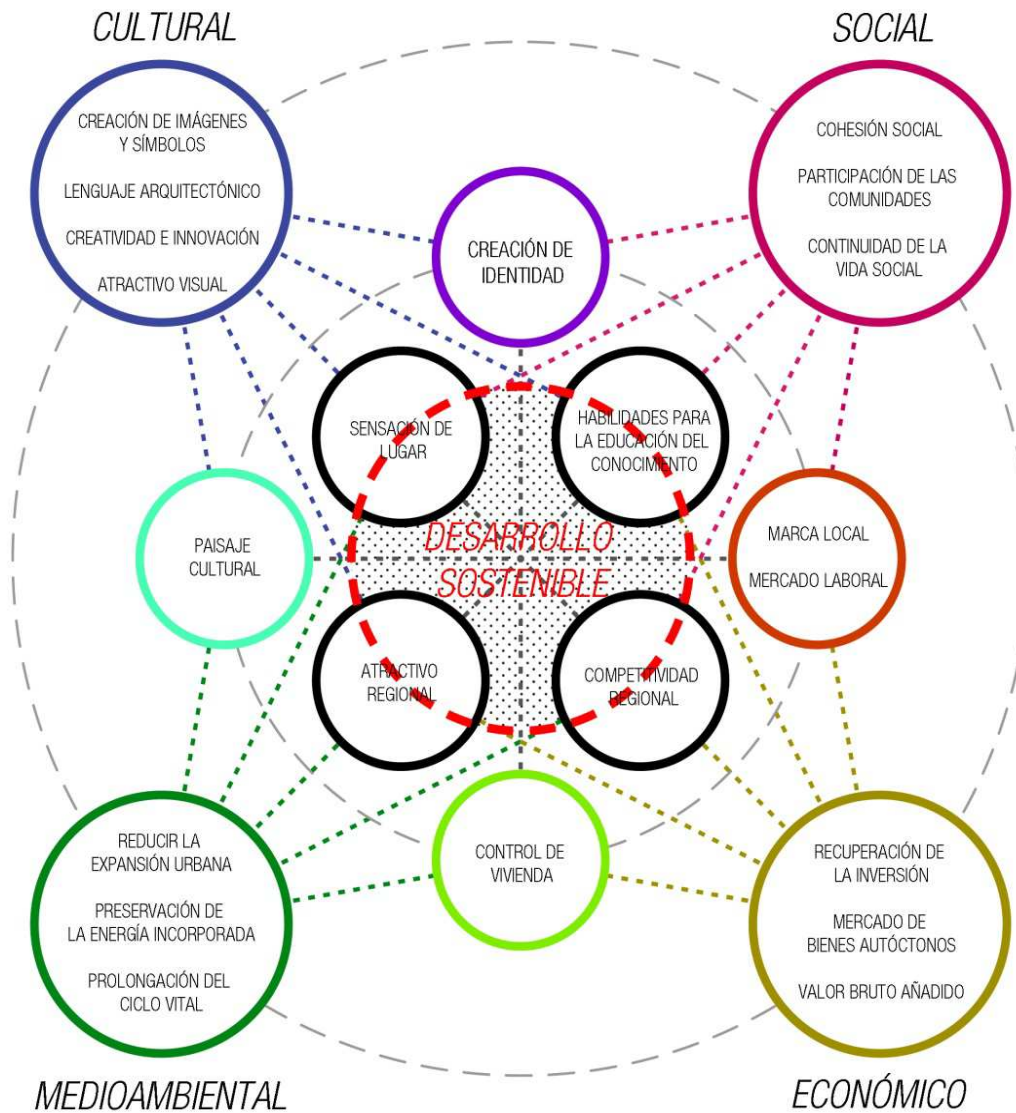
CULTURAL

SOCIAL

CREACIÓN DE IMÁGENES Y SÍMBOLOS

LENGUAJE ARQUITECTÓNICO

CREATIVIDAD E INNOVACIÓN

ATRACTIVO VISUAL

CREACIÓN DE IDENTIDAD

COHESIÓN SOCIAL

PARTICIPACIÓN DE LAS COMUNIDADES

CONTINUIDAD DE LA VIDA SOCIAL

SENSACIÓN DE LUGAR

HABILIDADES PARA LA EDUCACIÓN DEL CONOCIMIENTO

PAISAJE CULTURAL

DESARROLLO SOSTENIBLE

MARCA LOCAL

MERCADO LABORAL

ATRACTIVO REGIONAL

COMPETITIVIDAD REGIONAL

REDUCIR LA EXPANSIÓN URBANA

PRESERVACIÓN DE LA ENERGÍA INCORPORADA

PROLONGACIÓN DEL CICLO VITAL

CONTROL DE VIVIENDA

RECUPERACIÓN DE LA INVERSIÓN

MERCADO DE BIENES AUTÓCTONOS

VALOR BRUTO AÑADIDO

MEDIOAMBIENTAL

ECONÓMICO